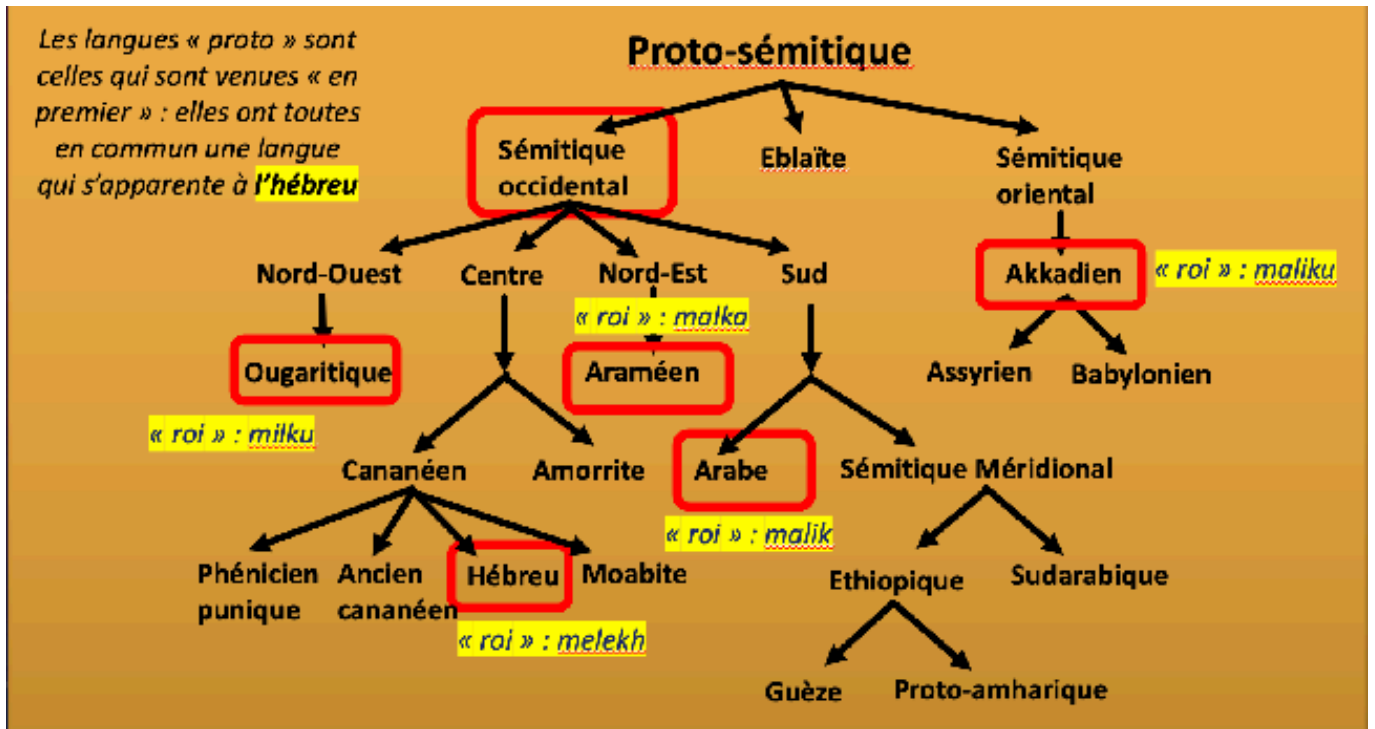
Les langues « proto » sont celles qui sont venues « en premier » : elles ont toutes en commun une langue qui s'apparente à l'hébreu

Proto-sémitique

Sémitique occidental

Eblaïte

Sémitique oriental

Nord-Ouest

Centre

Nord-Est

Sud

Akkadien

« roi » : maliku

« roi » : malka

Ougaritique

Araméen

Assyrien

Babylonien

« roi » : milku

Cananéen

Amorrite

Arabe

Sémitique Méridional

« roi » : malik

Phénicien punique

Ancien cananéen

Hébreu

Moabite

Ethiopique

Sudarabique

« roi » : melekh

Guèze

Proto-amharique